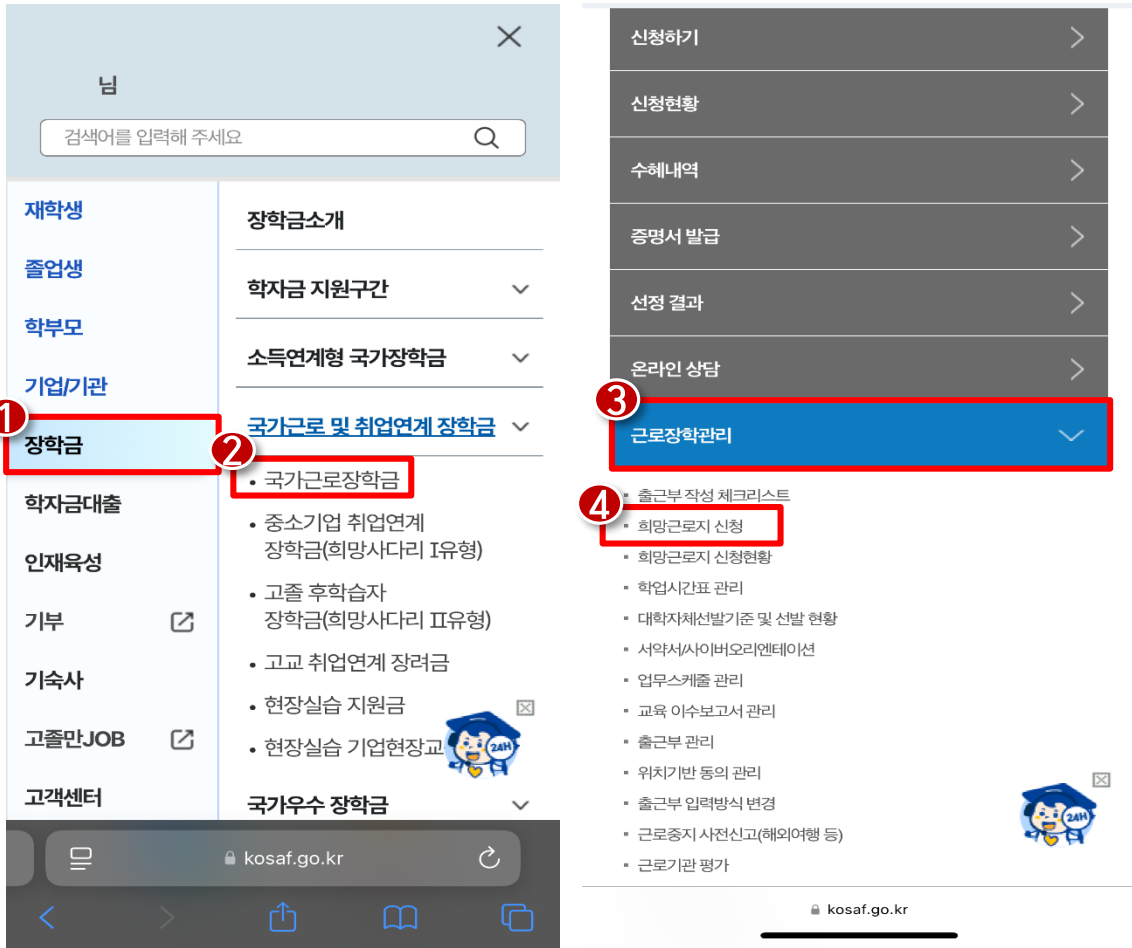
님

검색어를 입력해 주세요

재학생
졸업생
학부모
기업/기관
1
장학금
학자금대출
인재육성
기부
기숙사
고졸만JOB
고객센터

장학금소개
학자금 지원구간
소득연계형 국가장학금
국가근로 및 취업연계 장학금
2
• 국가근로장학금
• 중소기업 취업연계 장학금(희망사다리 I유형)
• 고졸 후학습자 장학금(희망사다리 II유형)
• 고교 취업연계 장려금
• 현장실습 지원금
• 현장실습 기업현장교
국가우수 장학금

24H

kosaf.go.kr

신청하기
신청현황
수혜내역
증명서 발급
선정 결과
온라인 상담
3
근로장학관리
4
▪ 출근부 작성 체크리스트
▪ 희망근로지 신청
▪ 희망근로지 신청현황
▪ 학업시간표 관리
▪ 대학자체선발기준 및 선발 현황
▪ 서약서/사이버오리엔테이션
▪ 업무스케줄 관리
▪ 교육 이수보고서 관리
▪ 출근부 관리
▪ 위치기반 동의 관리
▪ 출근부 입력방식 변경
▪ 근로중지 사전신고(해외여행 등)
▪ 근로기관 평가

24H

kosaf.go.kr